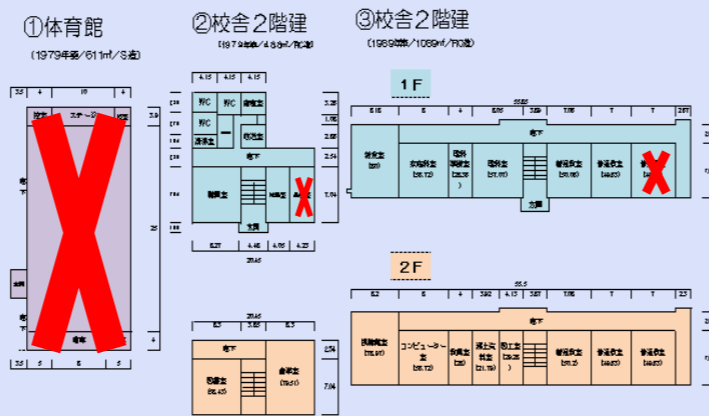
①体育館

（1979年築／611㎡／S造）

②校舎２階建

（1979年築／458㎡／RC造）

③校舎２階建

（1989年築／1089㎡／RC造）

ステージ

放送

倉庫

廊下

下

玄関

１F

２F

校長室

職員室

事務室

理科準備室

理科室

家庭科室

普通教室

コンピューター室

図書室

会議室

放課後室

工作室

多目的室

階段

トイレ

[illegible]